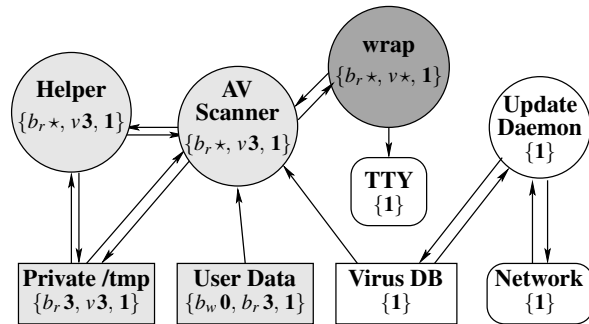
wrap
$\{b_r\star, v\star, \mathbf{1}\}$

Helper
$\{b_r\star, v\mathbf{3}, \mathbf{1}\}$

AV Scanner
$\{b_r\star, v\mathbf{3}, \mathbf{1}\}$

Update Daemon
$\{\mathbf{1}\}$

TTY
$\{\mathbf{1}\}$

Private /tmp
$\{b_r\mathbf{3}, v\mathbf{3}, \mathbf{1}\}$

User Data
$\{b_w\mathbf{0}, b_r\mathbf{3}, \mathbf{1}\}$

Virus DB
$\{\mathbf{1}\}$

Network
$\{\mathbf{1}\}$